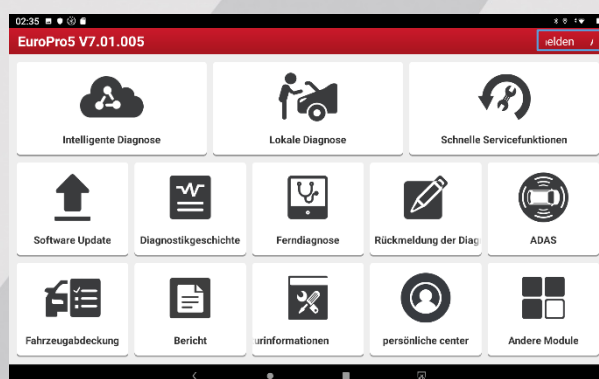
02:35

EuroPro5 V7.01.005

ıelden

Intelligente Diagnose

Lokale Diagnose

Schnelle Servicefunktionen

Software Update

Diagnostikgeschichte

Ferndiagnose

Rückmeldung der Diag

ADAS

Fahrzeugabdeckung

Bericht

urinformationen

persönliche center

Andere Module